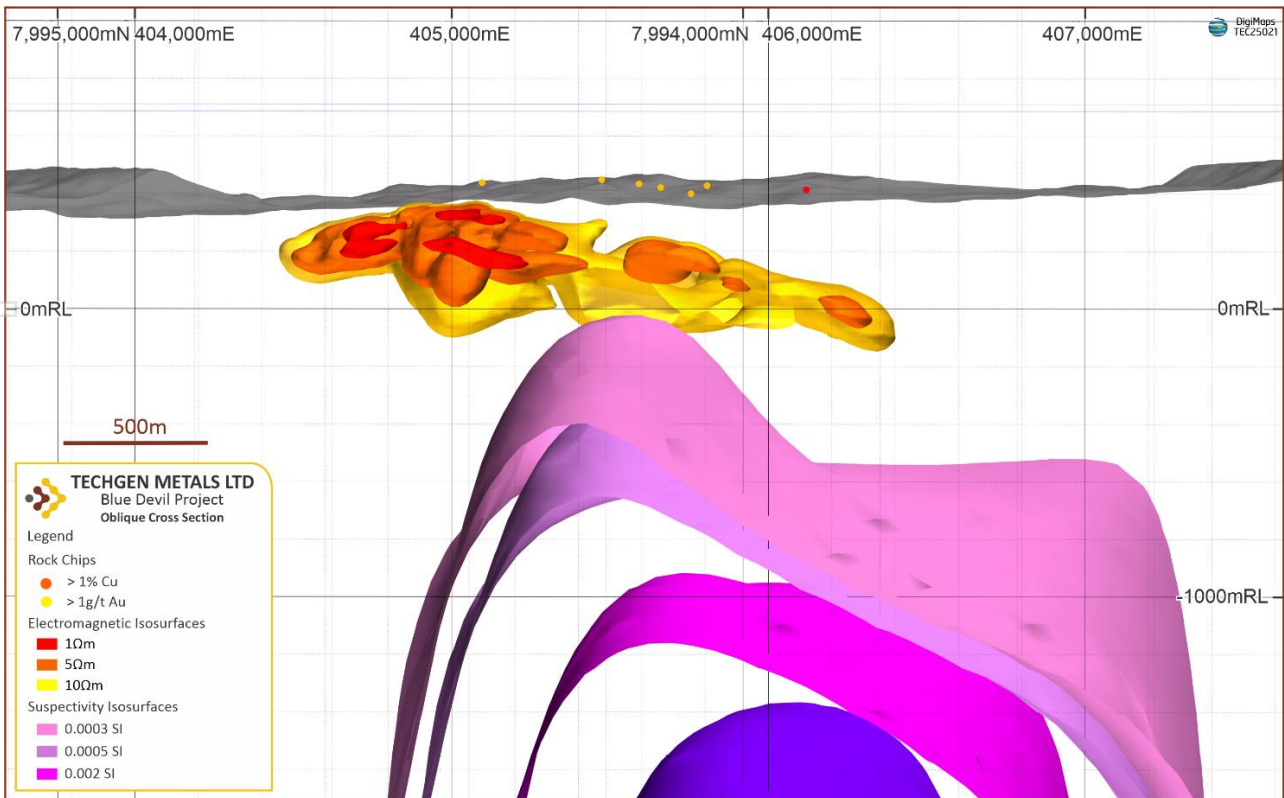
7,995,000mN 404,000mE

405,000mE

7,994,000mN 406,000mE

407,000mE

DigiMaps
TEC25021

0mRL

0mRL

500m

-1000mRL

TECHGEN METALS LTD
Blue Devil Project
Oblique Cross Section

Legend

Rock Chips

> 1% Cu

> 1g/t Au

Electromagnetic Isosurfaces

1Ωm

5Ωm

10Ωm

Suspectivity Isosurfaces

0.0003 SI

0.0005 SI

0.002 SI